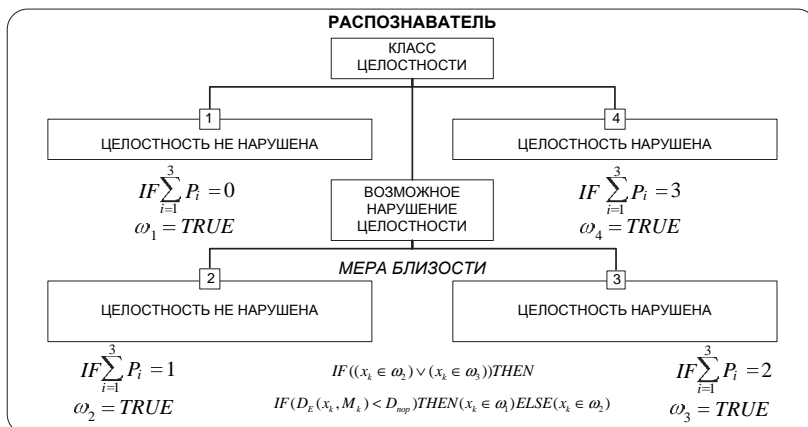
РАСПОЗНАВАТЕЛЬ

КЛАСС ЦЕЛОСТНОСТИ

1

ЦЕЛОСТНОСТЬ НЕ НАРУШЕНА

$IF\sum_{i=1}^{3} P_i = 0$
$\omega_1 = TRUE$

4

ЦЕЛОСТНОСТЬ НАРУШЕНА

$IF\sum_{i=1}^{3} P_i = 3$
$\omega_4 = TRUE$

ВОЗМОЖНОЕ НАРУШЕНИЕ ЦЕЛОСТНОСТИ

МЕРА БЛИЗОСТИ

2

ЦЕЛОСТНОСТЬ НЕ НАРУШЕНА

3

ЦЕЛОСТНОСТЬ НАРУШЕНА

$IF\sum_{i=1}^{3} P_i = 1$
$\omega_2 = TRUE$

$IF((x_k \in \omega_2) \vee (x_k \in \omega_3))THEN$
$IF(D_E(x_k, M_k) < D_{пор})THEN(x_k \in \omega_1)ELSE(x_k \in \omega_2)$

$IF\sum_{i=1}^{3} P_i = 2$
$\omega_3 = TRUE$